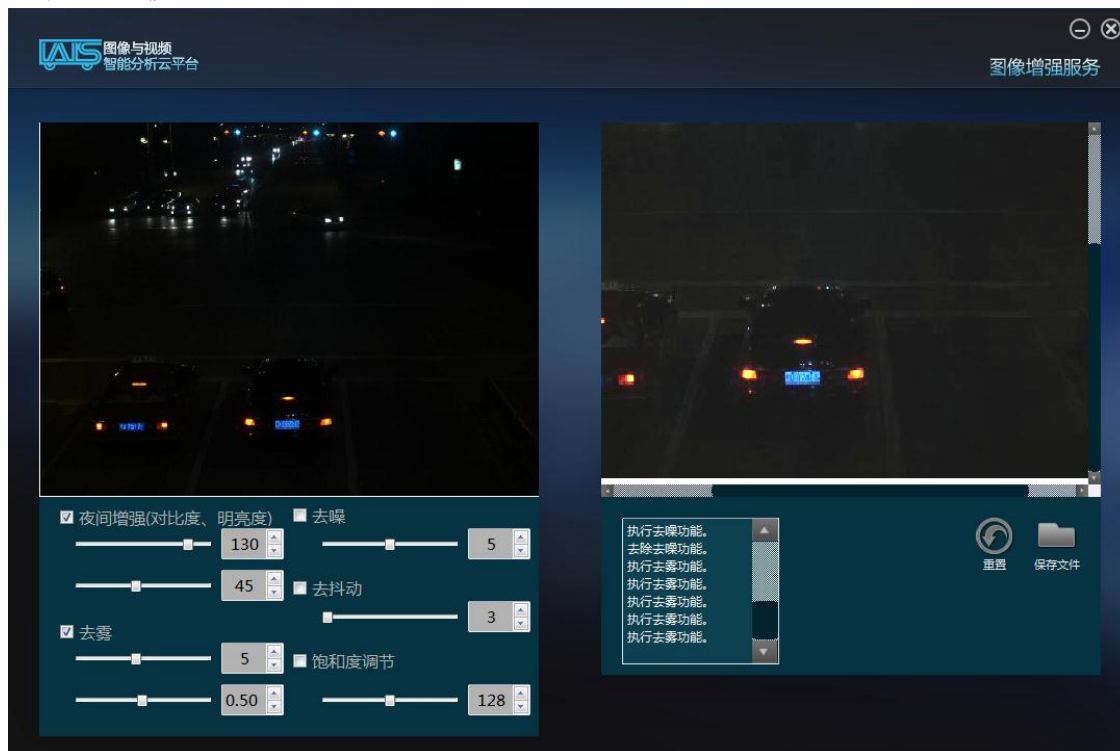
IAIS 图像与视频
智能分析云平台

图像增强服务

☑ 夜间增强(对比度、明亮度)
130
45
☑ 去雾
5
0.50

■ 去噪
5
■ 去抖动
3
■ 饱和度调节
128

执行去噪功能。
去除去噪功能。
执行去雾功能。
执行去雾功能。
执行去雾功能。
执行去雾功能。
执行去雾功能。

重置
保存文件